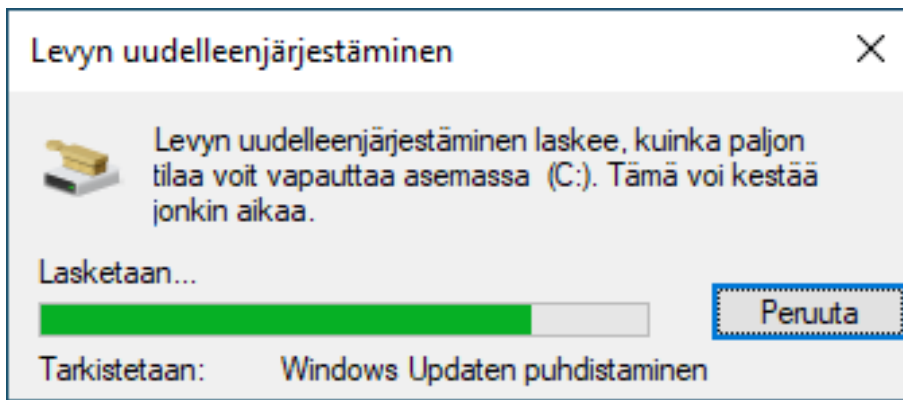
Levyn uudelleenjärjestäminen

×

Levyn uudelleenjärjestäminen laskee, kuinka paljon tilaa voit vapauttaa asemassa (C:). Tämä voi kestää jonkin aikaa.

Lasketaan...

Peruuta

Tarkistetaan: Windows Updaten puhdistaminen